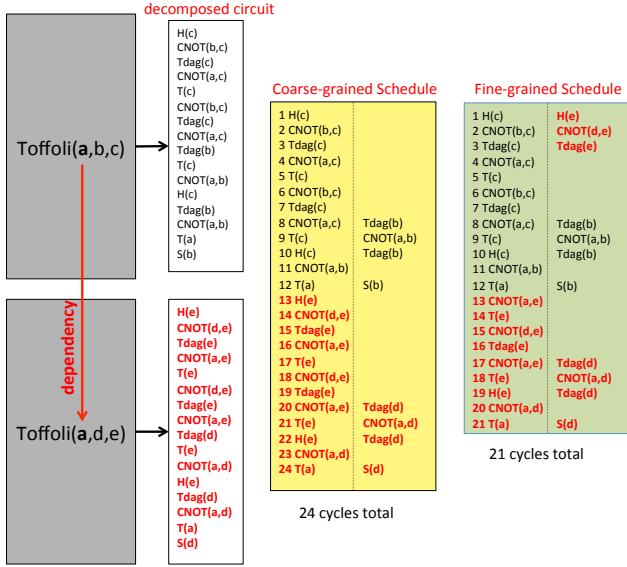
decomposed circuit

Toffoli(**a**,b,c)

H(c)
CNOT(b,c)
Tdag(c)
CNOT(a,c)
T(c)
CNOT(b,c)
Tdag(c)
CNOT(a,c)
Tdag(b)
T(c)
CNOT(a,b)
H(c)
Tdag(b)
CNOT(a,b)
T(a)
S(b)

dependency

Toffoli(**a**,d,e)

H(e)
CNOT(d,e)
Tdag(e)
CNOT(a,e)
T(e)
CNOT(d,e)
Tdag(e)
CNOT(a,e)
Tdag(d)
T(e)
CNOT(a,d)
H(e)
Tdag(d)
CNOT(a,d)
T(a)
S(d)

Coarse-grained Schedule

| | |
|---|---|
| 1 H(c) | |
| 2 CNOT(b,c) | |
| 3 Tdag(c) | |
| 4 CNOT(a,c) | |
| 5 T(c) | |
| 6 CNOT(b,c) | |
| 7 Tdag(c) | |
| 8 CNOT(a,c) | Tdag(b) |
| 9 T(c) | CNOT(a,b) |
| 10 H(c) | Tdag(b) |
| 11 CNOT(a,b) | |
| 12 T(a) | S(b) |
| 13 H(e) | |
| 14 CNOT(d,e) | |
| 15 Tdag(e) | |
| 16 CNOT(a,e) | |
| 17 T(e) | |
| 18 CNOT(d,e) | |
| 19 Tdag(e) | |
| 20 CNOT(a,e) | Tdag(d) |
| 21 T(e) | CNOT(a,d) |
| 22 H(e) | Tdag(d) |
| 23 CNOT(a,d) | |
| 24 T(a) | S(d) |

24 cycles total

Fine-grained Schedule

| | |
|---|---|
| 1 H(c) | H(e) |
| 2 CNOT(b,c) | CNOT(d,e) |
| 3 Tdag(c) | Tdag(e) |
| 4 CNOT(a,c) | |
| 5 T(c) | |
| 6 CNOT(b,c) | |
| 7 Tdag(c) | |
| 8 CNOT(a,c) | Tdag(b) |
| 9 T(c) | CNOT(a,b) |
| 10 H(c) | Tdag(b) |
| 11 CNOT(a,b) | |
| 12 T(a) | S(b) |
| 13 CNOT(a,e) | |
| 14 T(e) | |
| 15 CNOT(d,e) | |
| 16 Tdag(e) | |
| 17 CNOT(a,e) | Tdag(d) |
| 18 T(e) | CNOT(a,d) |
| 19 H(e) | Tdag(d) |
| 20 CNOT(a,d) | |
| 21 T(a) | S(d) |

21 cycles total